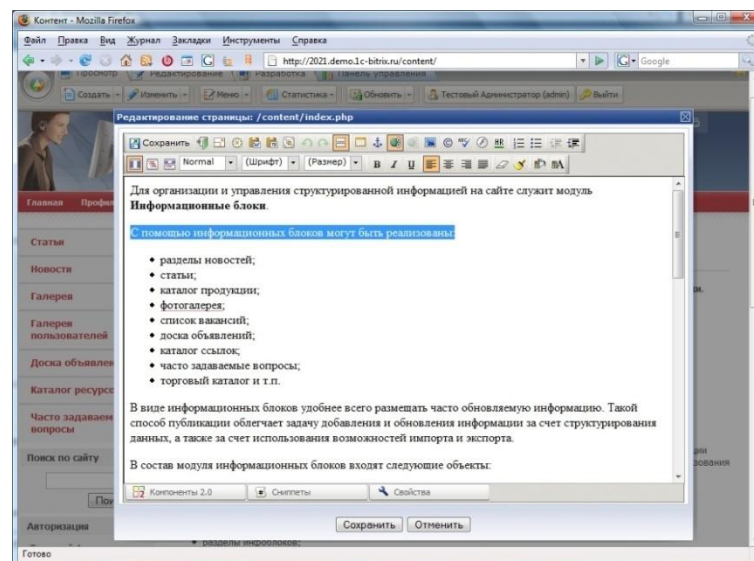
Контент - Mozilla Firefox

Файл Правка Вид Журнал Закладки Инструменты Справка

http://2021.demo.1c-bitrix.ru/content/

Google

Просмотр Редактирование Разработка Панель управления

Создать Изменить Меню Статистика Обновить Тестовый Администратор (admin) Выйти

Редактирование страницы: /content/index.php

Сохранить

Normal (Шрифт) (Размер) B I U

Для организации и управления структурированной информацией на сайте служит модуль **Информационные блоки**.

С помощью информационных блоков могут быть реализованы:

- разделы новостей;
- статьи;
- каталог продукции;
- фотогалерея;
- список вакансий;
- доска объявлений;
- каталог ссылок;
- часто задаваемые вопросы;
- торговый каталог и т.п.

В виде информационных блоков удобнее всего размещать часто обновляемую информацию. Такой способ публикации облегчает задачу добавления и обновления информации за счет структурирования данных, а также за счет использования возможностей импорта и экспорта.

В состав модуля информационных блоков входят следующие объекты:

Компоненты 2.0 Сниппеты Свойства

Сохранить Отменить

Главная Профи

Статьи

Новости

Галерея

Галерея пользователей

Доска объявлен

Каталог ресурс

Часто задаваем вопросы

Поиск по сайту

Пои

Авторизация

• разделы инфоблоков;

ии.

ии ования

Готово